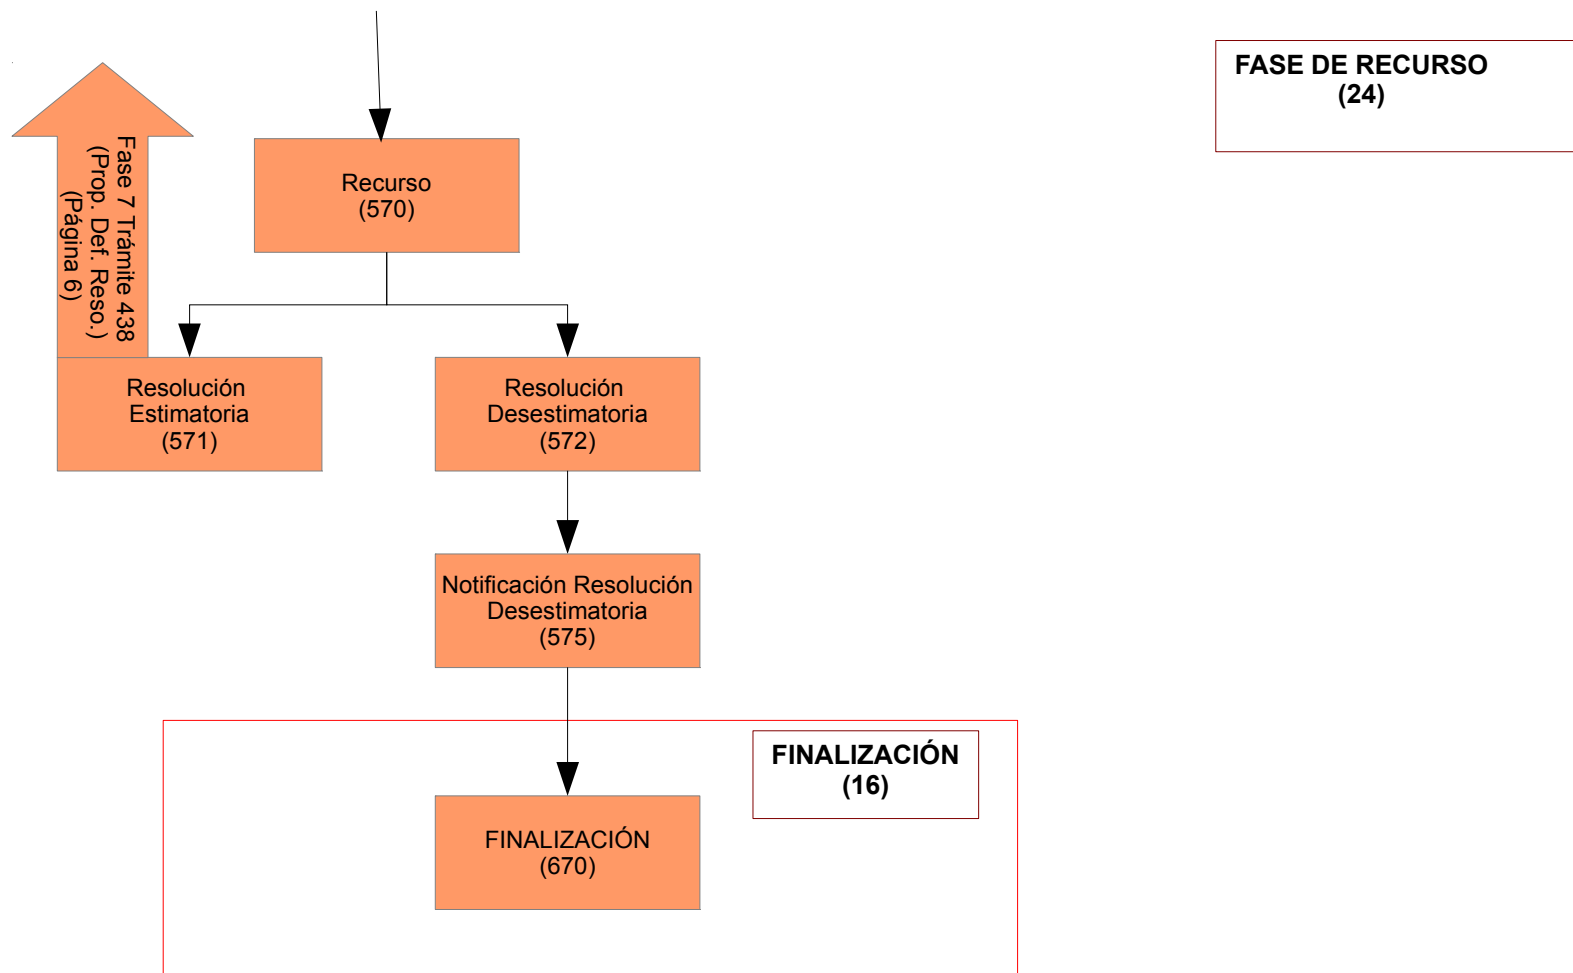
FASE DE RECURSO
(24)

Fase 7 Trámite 438
(Prop. Def. Reso.)
(Página 6)

Recurso
(570)

Resolución
Estimatoria
(571)

Resolución
Desestimatoria
(572)

Notificación Resolución
Desestimatoria
(575)

FINALIZACIÓN
(16)

FINALIZACIÓN
(670)